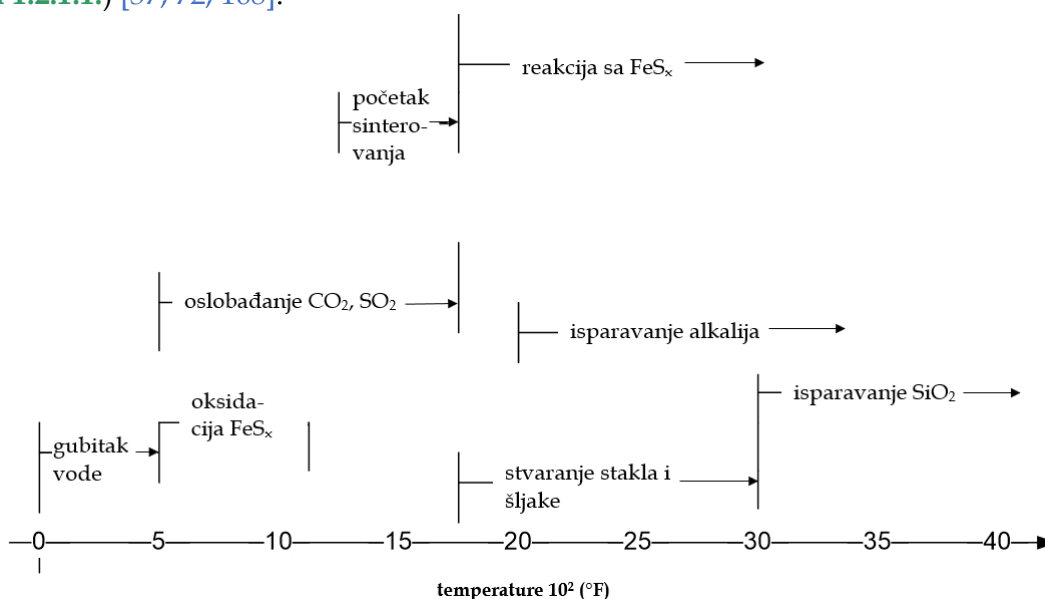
1.2.1.1.) [57, 72, 168].

reakcija sa $FeS_x$

početak sintero-vanja

oslobađanje $CO_2$, $SO_2$

isparavanje alkalija

isparavanje $SiO_2$

oksida-cija $FeS_x$

gubitak vode

stvaranje stakla i šljake

0 5 10 15 20 25 30 35 40

temperature $10^2$ (°F)